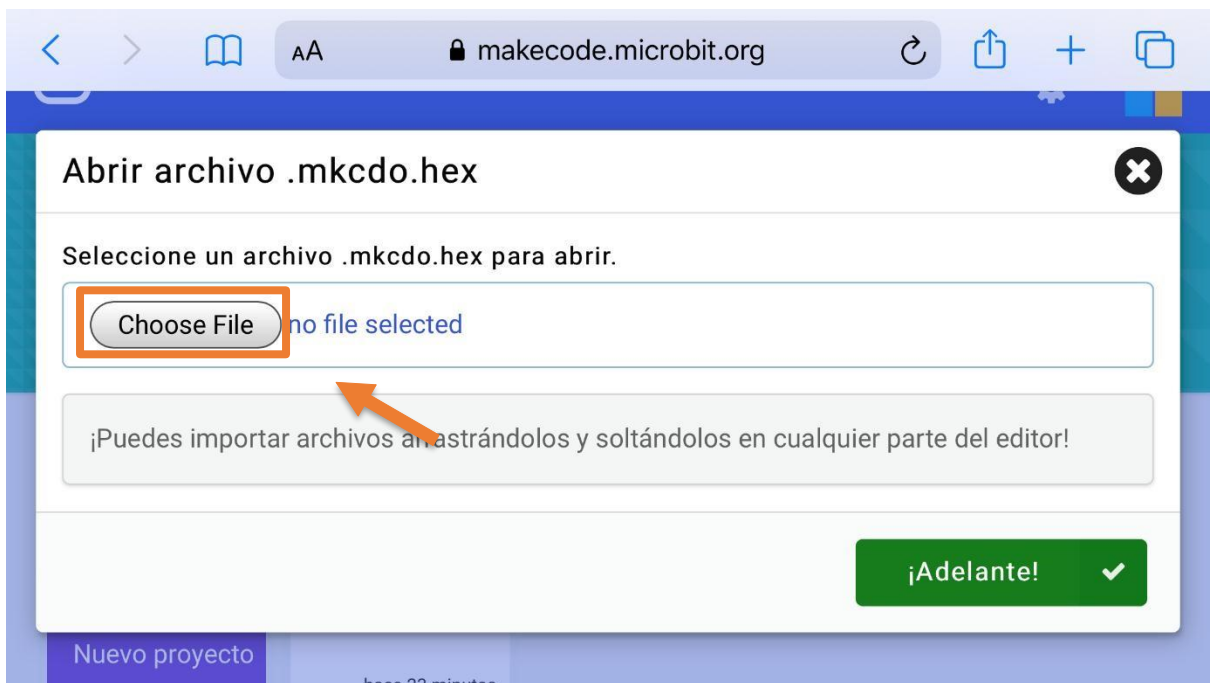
AA makecode.microbit.org

Abrir archivo .mkcdo.hex

Seleccione un archivo .mkcdo.hex para abrir.

Choose File no file selected

¡Puedes importar archivos a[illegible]astrándolos y soltándolos en cualquier parte del editor!

¡Adelante!

Nuevo proyecto

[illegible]